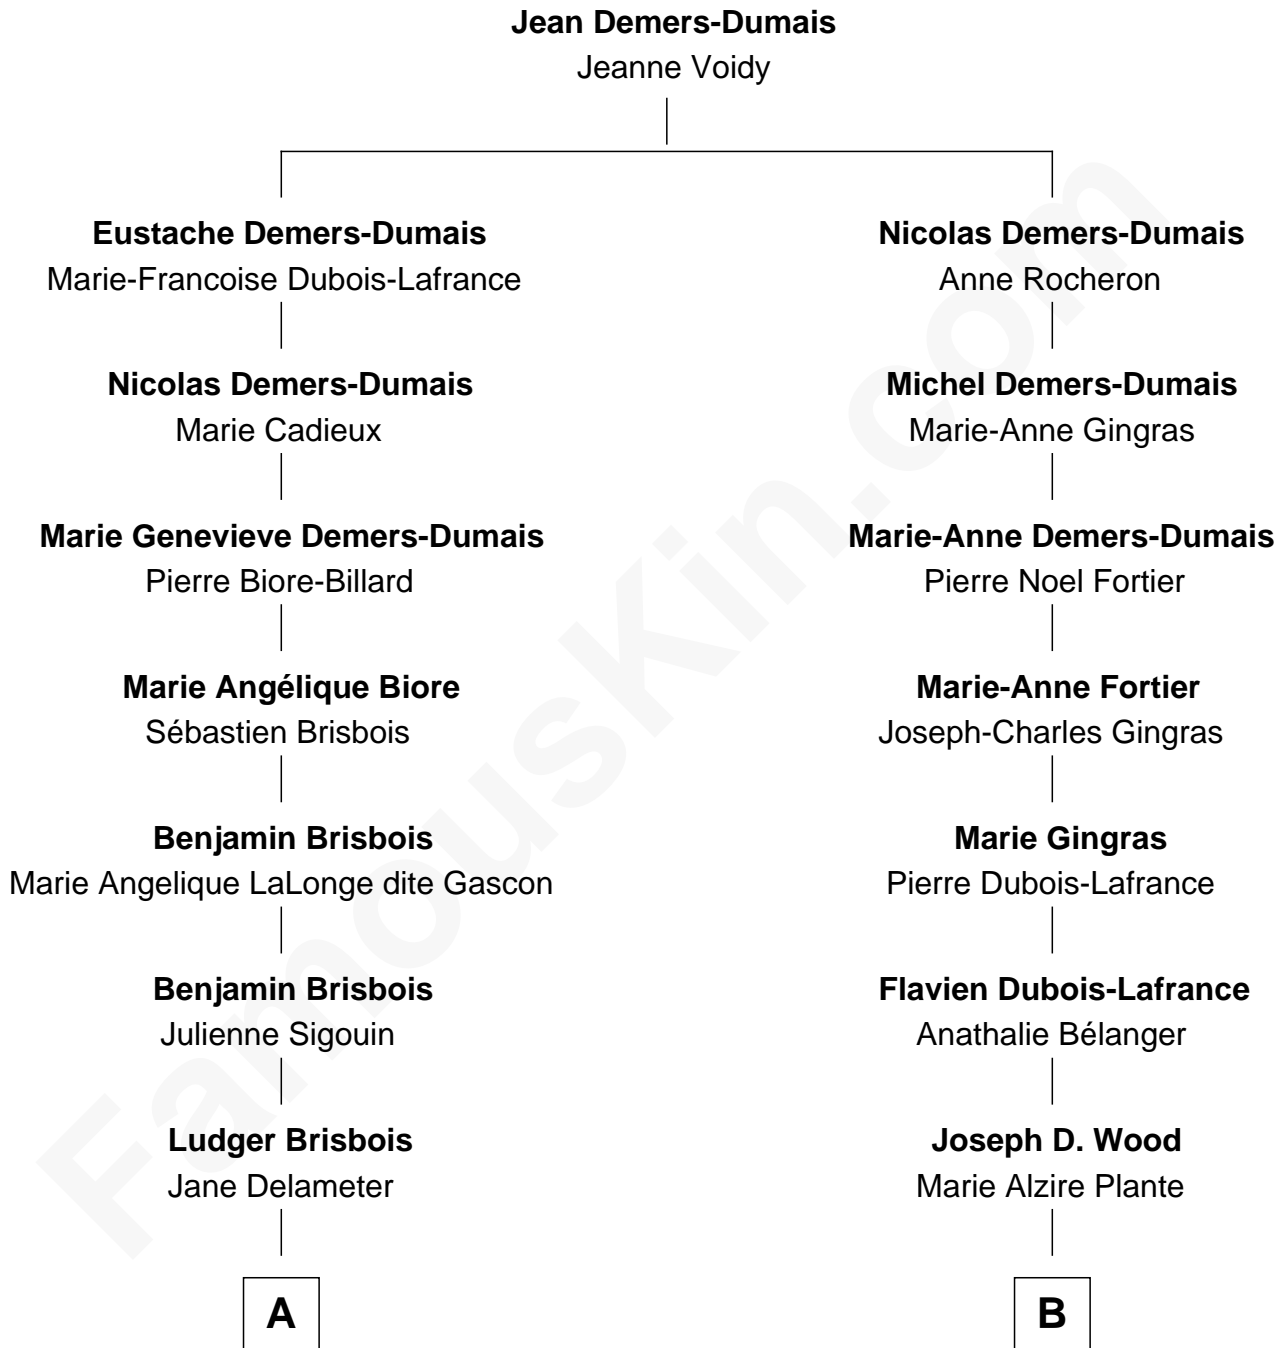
Jean Demers-Dumais
Jeanne Voidy

Eustache Demers-Dumais
Marie-Francoise Dubois-Lafrance

Nicolas Demers-Dumais
Marie Cadieux

Marie Genevieve Demers-Dumais
Pierre Biore-Billard

Marie Angélique Biore
Sébastien Brisbois

Benjamin Brisbois
Marie Angelique LaLonge dite Gascon

Benjamin Brisbois
Julienne Sigouin

Ludger Brisbois
Jane Delameter

A

Nicolas Demers-Dumais
Anne Rocheron

Michel Demers-Dumais
Marie-Anne Gingras

Marie-Anne Demers-Dumais
Pierre Noel Fortier

Marie-Anne Fortier
Joseph-Charles Gingras

Marie Gingras
Pierre Dubois-Lafrance

Flavien Dubois-Lafrance
Anathalie Bélanger

Joseph D. Wood
Marie Alzire Plante

B

FamousKin.com